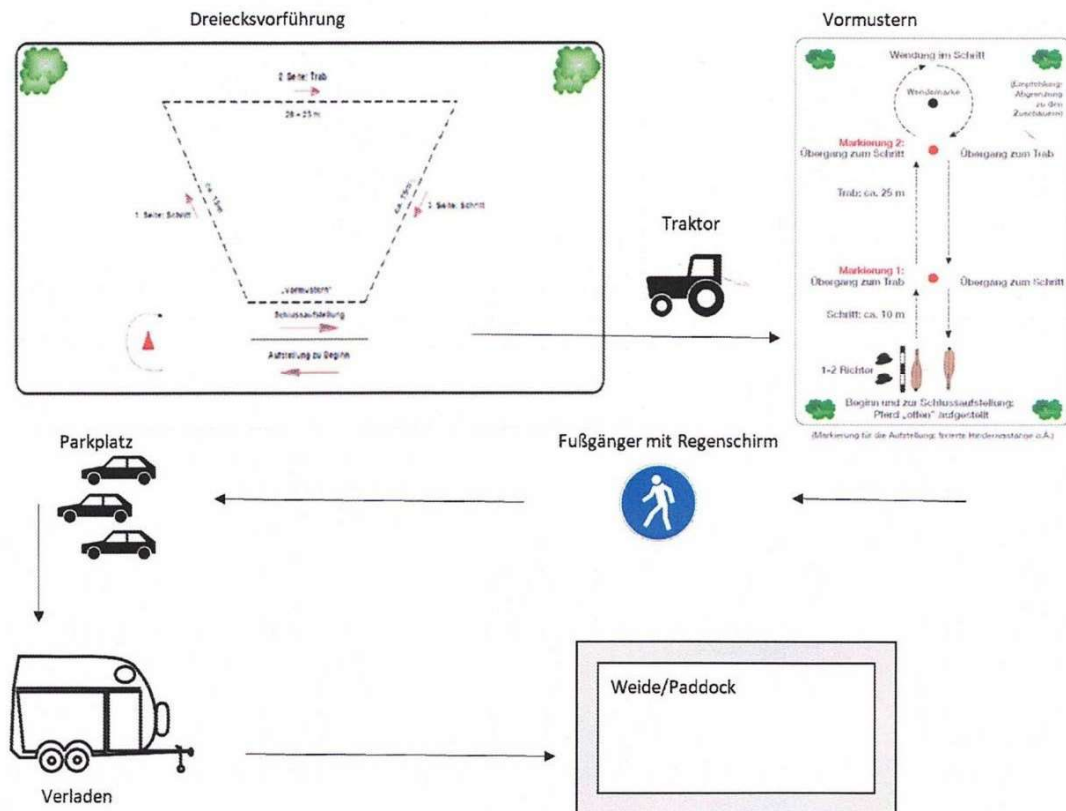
Dreiecksvorführung

2. Seite: Trab

20 – 25 m

1. Seite: Schritt

ca. 15 m

ca. 15 m

3. Seite: Schritt

„Vormustern"

Schlussaufstellung

Aufstellung zu Beginn

Vormustern

Wendung im Schritt

Wendemarke

(Longierzirkel Abgrenzung zu den Zuschauern)

Markierung 2: Übergang zum Schritt

Übergang zum Trab

Trab: ca. 25 m

Markierung 1: Übergang zum Trab

Übergang zum Schritt

Schritt: ca. 10 m

1-2 Richter

Beginn und zur Schlussaufstellung: Pferd „offen" aufgestellt

(Markierung für die Aufstellung: farbige Hindernisstange o.Ä.)

Traktor

Parkplatz

Fußgänger mit Regenschirm

Weide/Paddock

Verladen